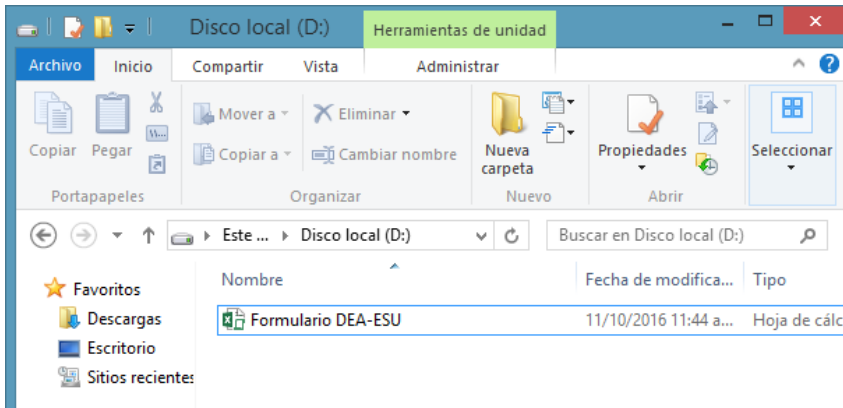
Disco local (D:)
Herramientas de unidad
Archivo
Inicio
Compartir
Vista
Administrar
Copiar
Pegar
Portapapeles
Mover a
Copiar a
Eliminar
Cambiar nombre
Organizar
Nueva carpeta
Nuevo
Propiedades
Abrir
Seleccionar
Este ... › Disco local (D:)
Buscar en Disco local (D:)
Favoritos
Descargas
Escritorio
Sitios recientes
Nombre
Fecha de modifica...
Tipo
Formulario DEA-ESU
11/10/2016 11:44 a...
Hoja de cálc